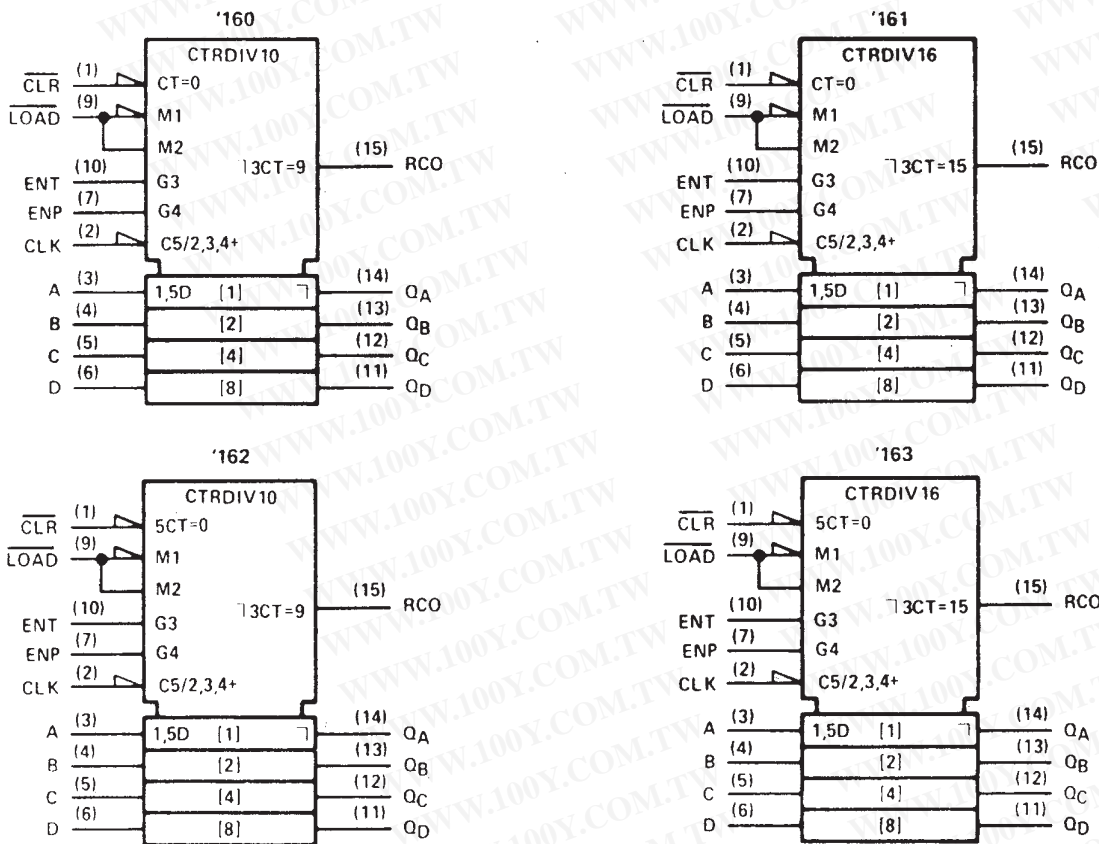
'160

CTRDIV10

$\overline{CLR}$ (1) CT=0
$\overline{LOAD}$ (9) M1
M2
(15) RCO
ENT (10) G3 ⌉3CT=9
ENP (7) G4
CLK (2) C5/2,3,4+
A (3) 1,5D [1] (14) $Q_A$
B (4) [2] (13) $Q_B$
C (5) [4] (12) $Q_C$
D (6) [8] (11) $Q_D$

'161

CTRDIV16

$\overline{CLR}$ (1) CT=0
$\overline{LOAD}$ (9) M1
M2
(15) RCO
ENT (10) G3 ⌉3CT=15
ENP (7) G4
CLK (2) C5/2,3,4+
A (3) 1,5D [1] (14) $Q_A$
B (4) [2] (13) $Q_B$
C (5) [4] (12) $Q_C$
D (6) [8] (11) $Q_D$

'162

CTRDIV10

$\overline{CLR}$ (1) 5CT=0
$\overline{LOAD}$ (9) M1
M2
(15) RCO
ENT (10) G3 ⌉3CT=9
ENP (7) G4
CLK (2) C5/2,3,4+
A (3) 1,5D [1] (14) $Q_A$
B (4) [2] (13) $Q_B$
C (5) [4] (12) $Q_C$
D (6) [8] (11) $Q_D$

'163

CTRDIV16

$\overline{CLR}$ (1) 5CT=0
$\overline{LOAD}$ (9) M1
M2
(15) RCO
ENT (10) G3 ⌉3CT=15
ENP (7) G4
CLK (2) C5/2,3,4+
A (3) 1,5D [1] (14) $Q_A$
B (4) [2] (13) $Q_B$
C (5) [4] (12) $Q_C$
D (6) [8] (11) $Q_D$

WWW.100Y.COM.TW